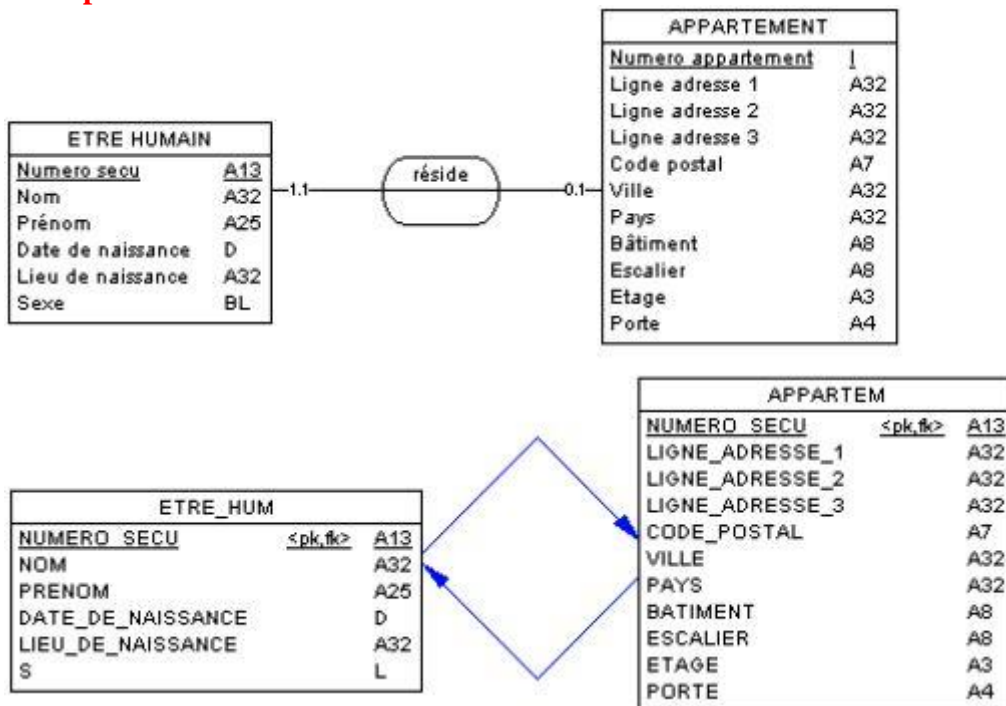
APPARTEMENT

| Numero appartement | I |
|---|---|
| Ligne adresse 1 | A32 |
| Ligne adresse 2 | A32 |
| Ligne adresse 3 | A32 |
| Code postal | A7 |
| Ville | A32 |
| Pays | A32 |
| Bâtiment | A8 |
| Escalier | A8 |
| Etage | A3 |
| Porte | A4 |

ETRE HUMAIN

| Numero secu | A13 |
|---|---|
| Nom | A32 |
| Prénom | A25 |
| Date de naissance | D |
| Lieu de naissance | A32 |
| Sexe | BL |

1.1

réside

0.1

APPARTEM

| NUMERO_SECU | <pk,fk> | A13 |
|---|---|---|
| LIGNE_ADRESSE_1 | | A32 |
| LIGNE_ADRESSE_2 | | A32 |
| LIGNE_ADRESSE_3 | | A32 |
| CODE_POSTAL | | A7 |
| VILLE | | A32 |
| PAYS | | A32 |
| BATIMENT | | A8 |
| ESCALIER | | A8 |
| ETAGE | | A3 |
| PORTE | | A4 |

ETRE_HUM

| NUMERO_SECU | <pk,fk> | A13 |
|---|---|---|
| NOM | | A32 |
| PRENOM | | A25 |
| DATE_DE_NAISSANCE | | D |
| LIEU_DE_NAISSANCE | | A32 |
| S | | L |